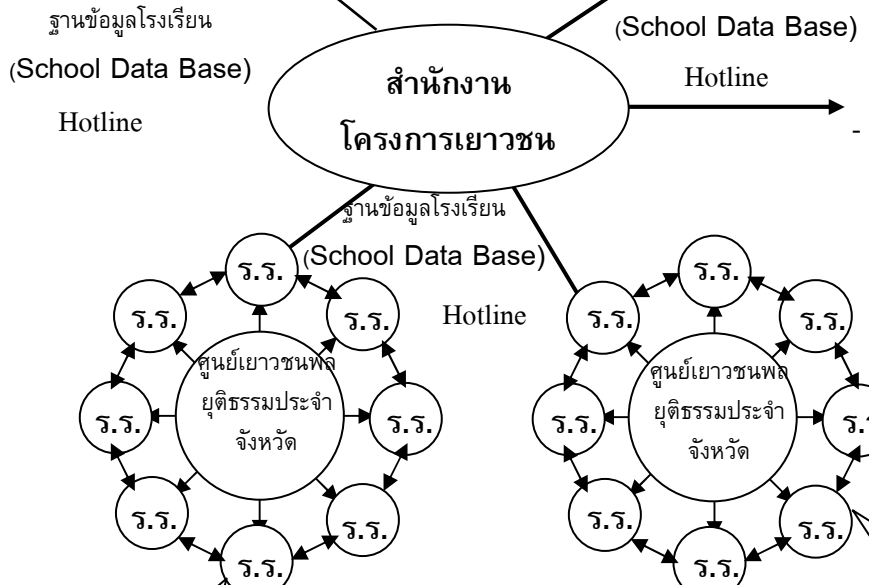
ฐานข้อมูลโรงเรียน
(School Data Base)
Hotline

(School Data Base)
Hotline

สำนักงาน
โครงการเยาวชน

ฐานข้อมูลโรงเรียน
(School Data Base)
Hotline

ร.ร.
ร.ร.
ร.ร.
ศูนย์เยาวชนพล
ยุติธรรมประจำ
จังหวัด
ร.ร.
ร.ร.
ร.ร.
ร.ร.
ร.ร.

ร.ร.
ร.ร.
ร.ร.
ศูนย์เยาวชนพล
ยุติธรรมประจำ
จังหวัด
ร.ร.
ร.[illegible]
ร.ร.
ร.ร.
ร.ร.